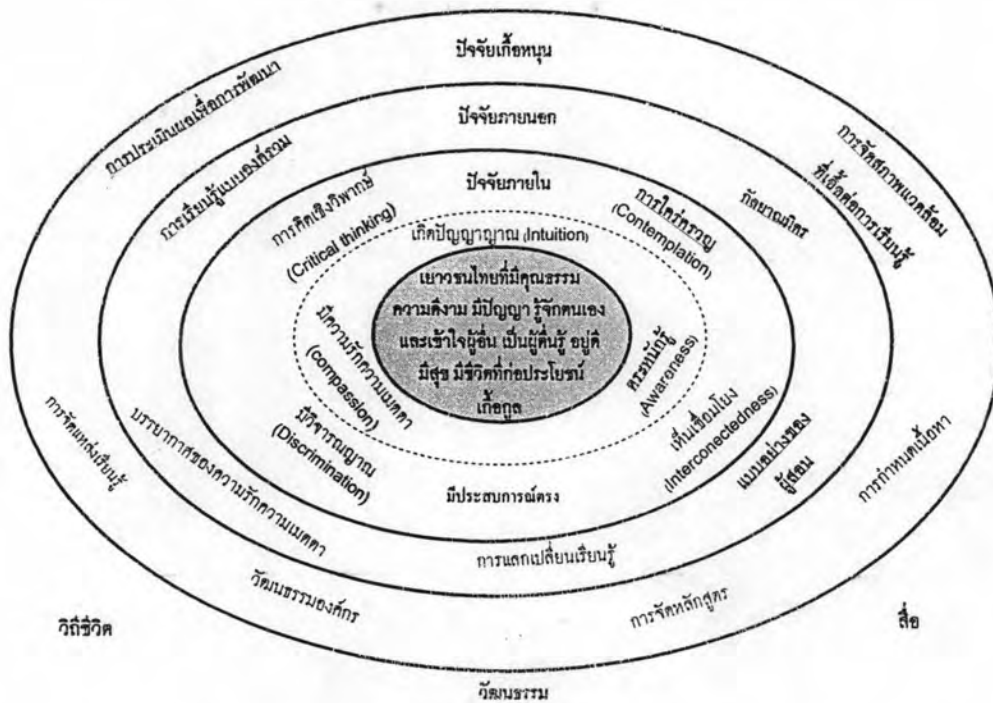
ปัจจัยเกื้อหนุน

ปัจจัยภายนอก

ปัจจัยภายใน

การประเมินผลเพื่อการพัฒนา

การจัดสภาพแวดล้อมที่เอื้อต่อการเรียนรู้

การเรียนรู้แบบองค์รวม

กัลยาณมิตร

การคิดเชิงวิพากษ์ (Critical thinking)

การใคร่ครวญ (Contemplation)

เกิดปัญญาญาณ (Intuition)

เยาวชนไทยที่มีคุณธรรม ความดีงาม มีปัญญา รู้จักตนเอง และเข้าใจผู้อื่น เป็นผู้ตื่นรู้ อยู่ดี มีสุข มีชีวิตที่ก่อประโยชน์เกื้อกูล

มีความรักความเมตตา (compassion)

ตระหนักรู้ (Awareness)

มีวิจารณญาณ (Discrimination)

เชื่อมโยง (Interconectedness)

มีประสบการณ์ตรง

การจัดแหล่งเรียนรู้

บรรยากาศของความรักความเมตตา

แบบอย่างของผู้สอน

การกำหนดเนื้อหา

การแลกเปลี่ยนเรียนรู้

วัฒนธรรมองค์กร

การจัดหลักสูตร

วิถีชีวิต

สื่อ

วัฒนธรรม